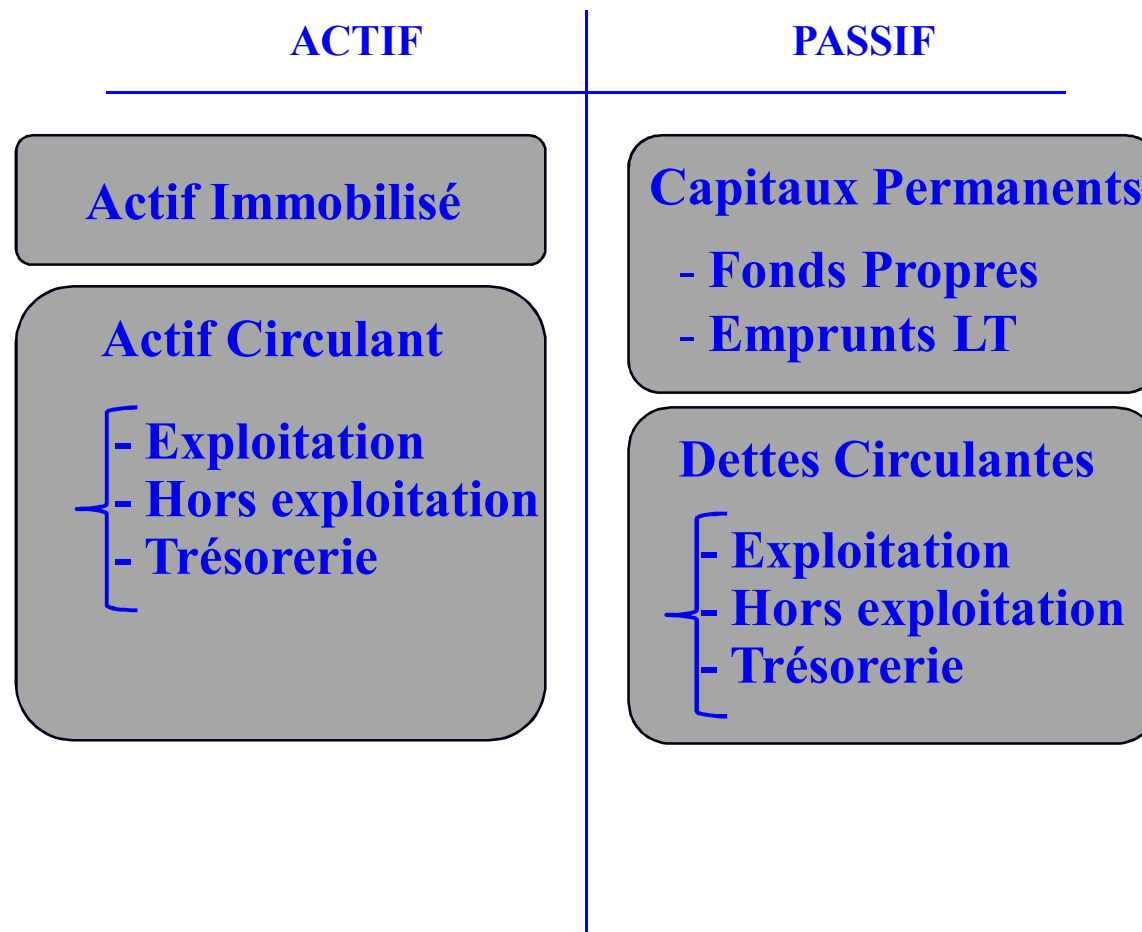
ACTIF

Actif Immobilisé

Actif Circulant

- Exploitation
- Hors exploitation
- Trésorerie

PASSIF

Capitaux Permanents

- Fonds Propres
- Emprunts LT

Dettes Circulantes

- Exploitation
- Hors exploitation
- Trésorerie